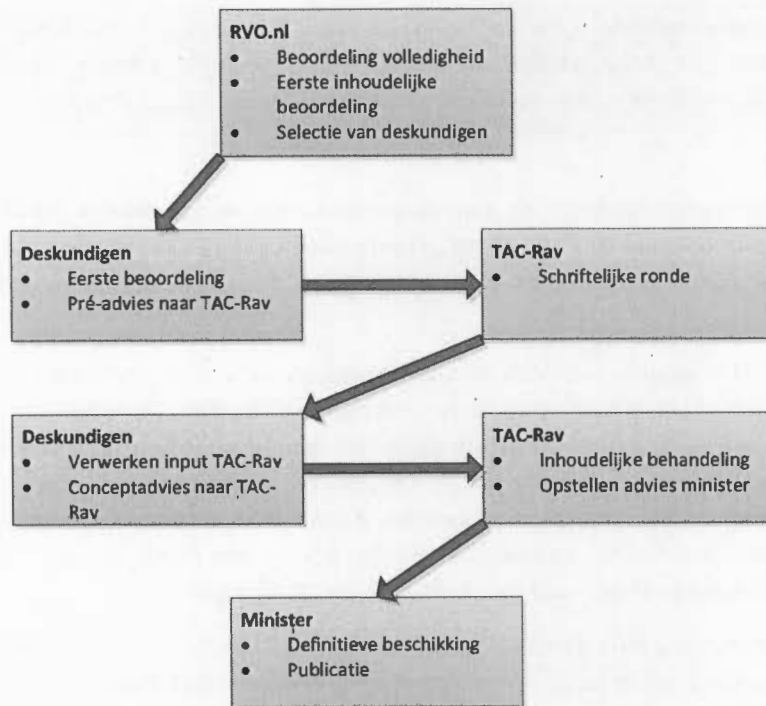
**RVO.nl**
- Beoordeling volledigheid
- Eerste inhoudelijke beoordeling
- Selectie van deskundigen

**Deskundigen**
- Eerste beoordeling
- Pré-advies naar TAC-Rav

**TAC-Rav**
- Schriftelijke ronde

**Deskundigen**
- Verwerken input TAC-Rav
- Conceptadvies naar TAC-Rav

**TAC-Rav**
- Inhoudelijke behandeling
- Opstellen advies minister

**Minister**
- Definitieve beschikking
- Publicatie